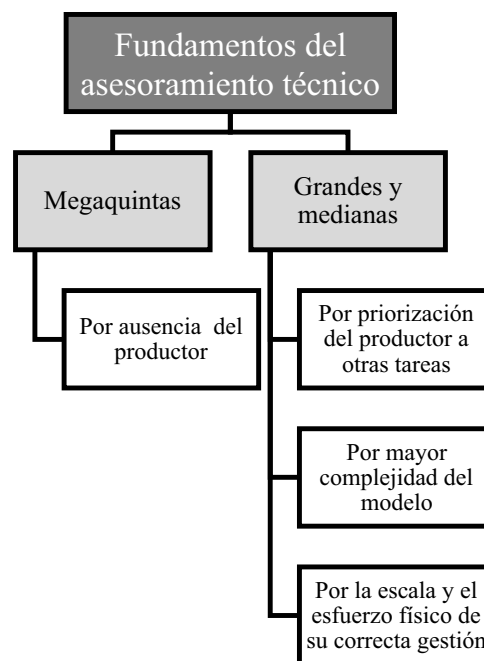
Fundamentos del asesoramiento técnico

Megaquintas

Grandes y medianas

Por ausencia del productor

Por priorización del productor a otras tareas

Por mayor complejidad del modelo

Por la escala y el esfuerzo físico de su correcta gestión